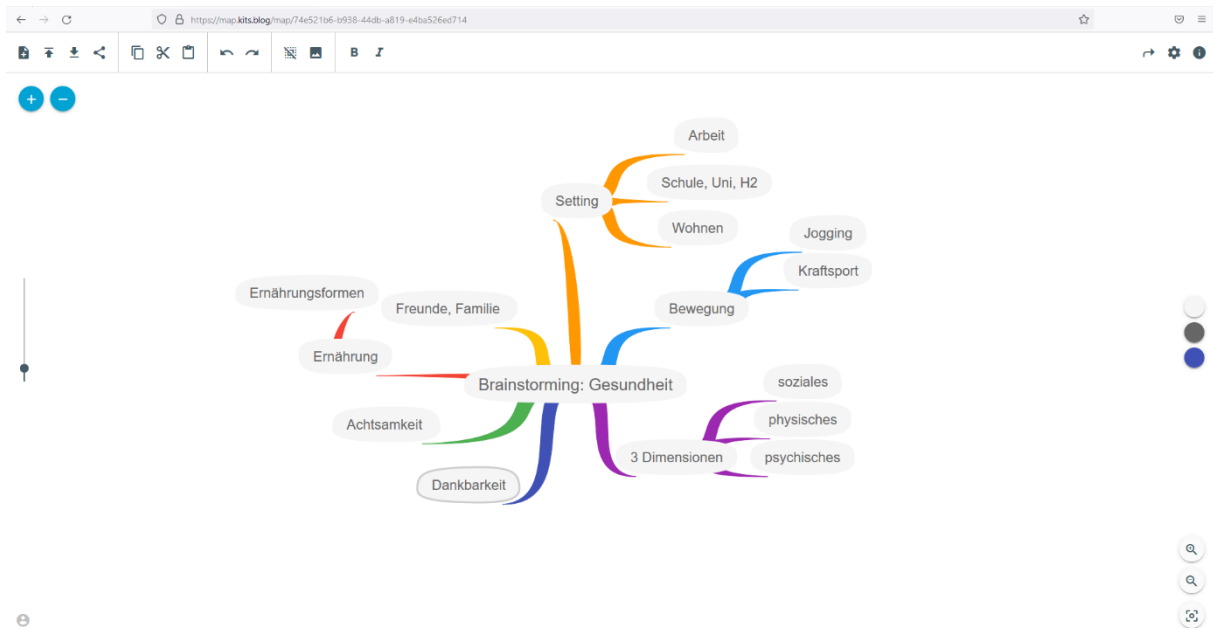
https://map.kits.blog/map/74e521b6-b938-44db-a819-e4ba526ed714

+ −

Brainstorming: Gesundheit

Setting
Arbeit
Schule, Uni, H2
Wohnen

Bewegung
Jogging
Kraftsport

3 Dimensionen
soziales
physisches
psychisches

Dankbarkeit

Achtsamkeit

Ernährung
Ernährungsformen

Freunde, Familie

B I